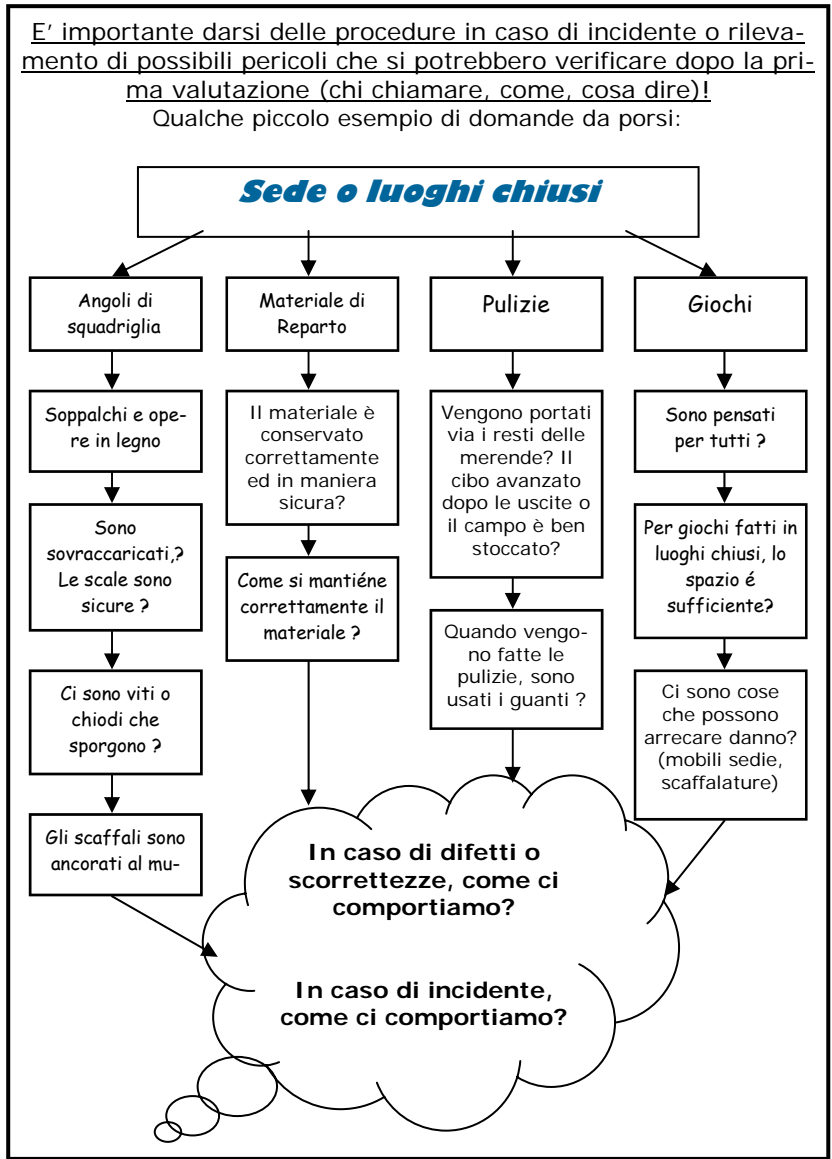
E' importante darsi delle procedure in caso di incidente o rilevamento di possibili pericoli che si potrebbero verificare dopo la prima valutazione (chi chiamare, come, cosa dire)!
Qualche piccolo esempio di domande da porsi:

Sede o luoghi chiusi

Angoli di squadriglia

Soppalchi e opere in legno

Sono sovraccaricati,? Le scale sono sicure ?

Ci sono viti o chiodi che sporgono ?

Gli scaffali sono ancorati al mu-

Materiale di Reparto

Il materiale è conservato correttamente ed in maniera sicura?

Come si mantiéne correttamente il materiale ?

Pulizie

Vengono portati via i resti delle merende? Il cibo avanzato dopo le uscite o il campo è ben stoccato?

Quando vengono fatte le pulizie, sono usati i guanti ?

Giochi

Sono pensati per tutti ?

Per giochi fatti in luoghi chiusi, lo spazio é sufficiente?

Ci sono cose che possono arrecare danno? (mobili sedie, scaffalature)

In caso di difetti o scorrettezze, come ci comportiamo?

In caso di incidente, come ci comportiamo?